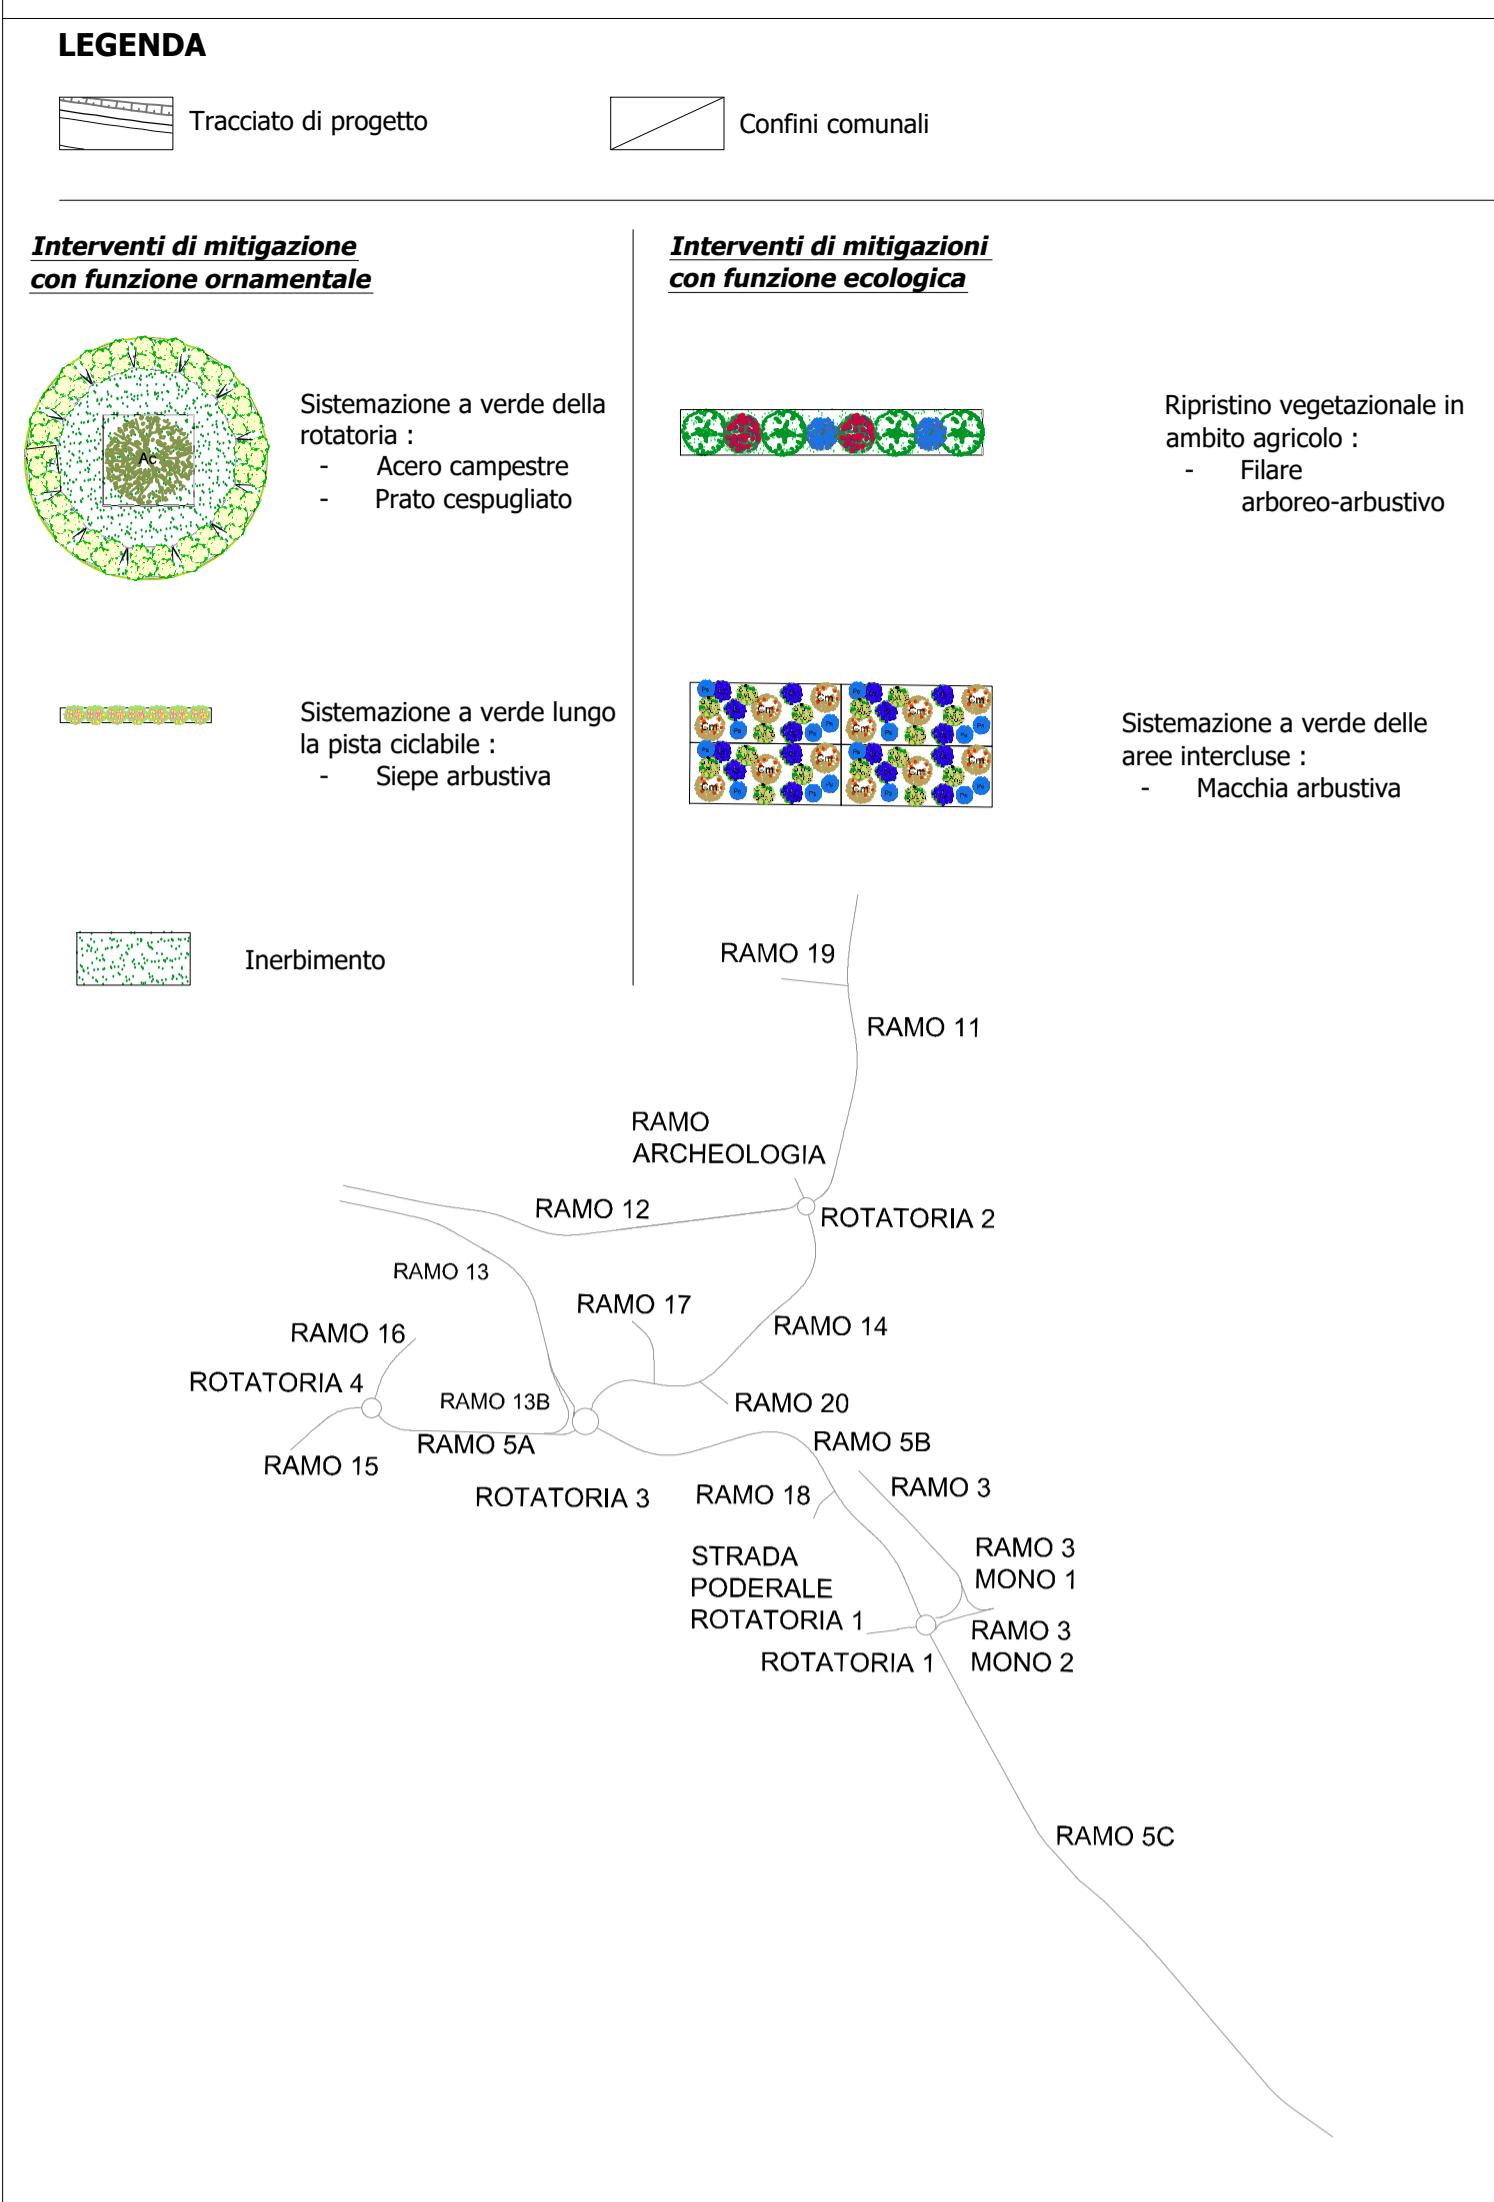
LEGENDA

Tracciato di progetto

Confini comunali

Interventi di mitigazione con funzione ornamentale

Ac

Sistemazione a verde della rotatoria :
- Acero campestre
- Prato cespugliato

Sistemazione a verde lungo la pista ciclabile :
- Siepe arbustiva

Inerbimento

Interventi di mitigazioni con funzione ecologica

Ripristino vegetazionale in ambito agricolo :
- Filare arboreo-arbustivo

Sistemazione a verde delle aree intercluse :
- Macchia arbustiva

RAMO 19
RAMO 11
RAMO ARCHEOLOGIA
RAMO 12
ROTATORIA 2
RAMO 13
RAMO 17
RAMO 14
RAMO 16
ROTATORIA 4
RAMO 13B
RAMO 20
RAMO 5A
RAMO 5B
RAMO 15
ROTATORIA 3
RAMO 18
RAMO 3
STRADA PODERALE ROTATORIA 1
RAMO 3 MONO 1
RAMO 3 MONO 2
ROTATORIA 1
RAMO 5C